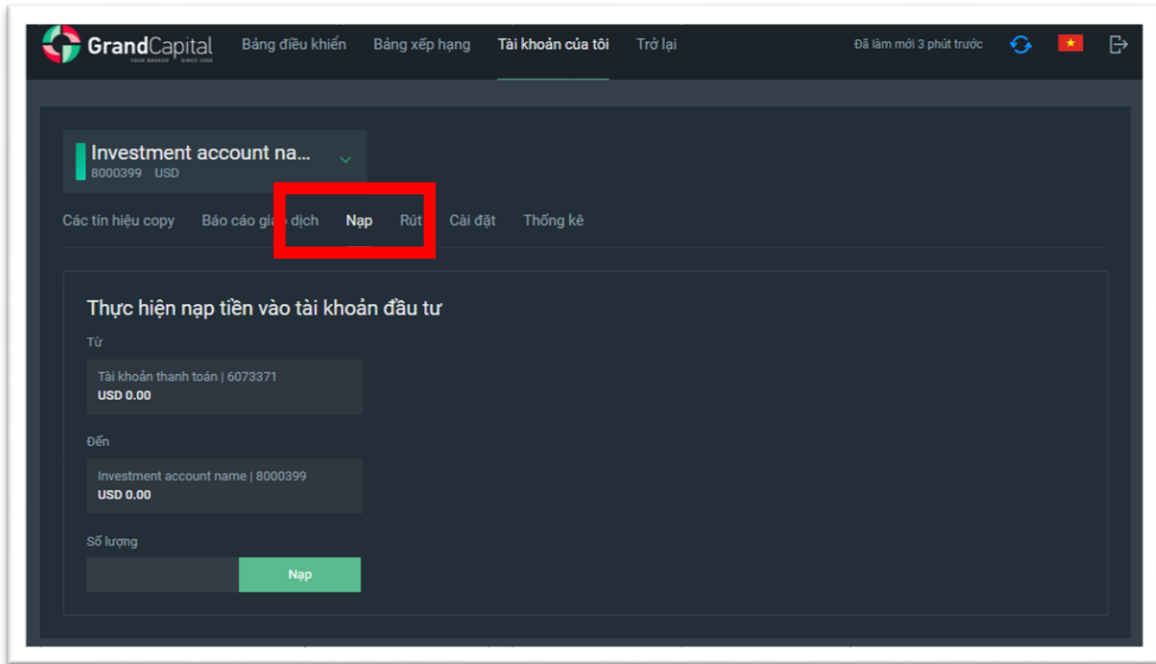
GrandCapital
YOUR BROKER SINCE 2006

Bảng điều khiển Bảng xếp hạng Tài khoản của tôi Trở lại

Đã làm mới 3 phút trước

Investment account na...
8000399 USD

Các tín hiệu copy Báo cáo giao dịch Nạp Rút Cài đặt Thống kê

Thực hiện nạp tiền vào tài khoản đầu tư

Từ
Tài khoản thanh toán | 6073371
USD 0.00

Đến
Investment account name | 8000399
USD 0.00

Số lượng
Nạp